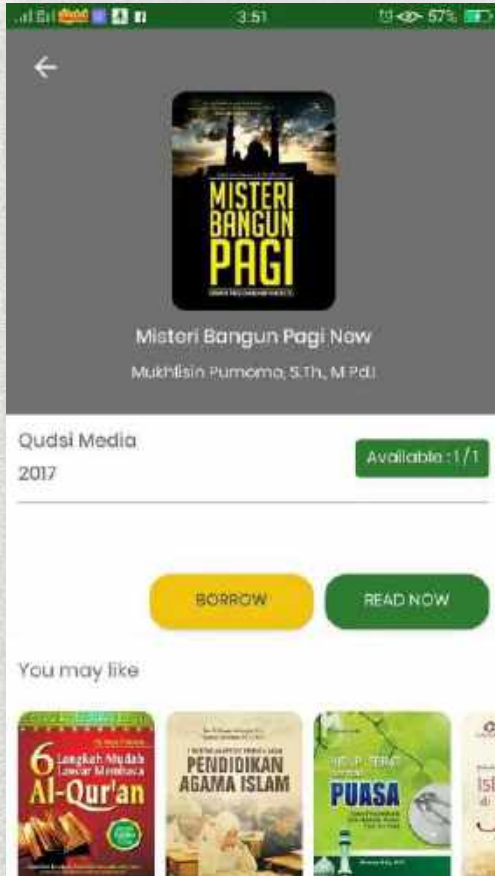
3:51 57%

MISTERI BANGUN PAGI

Misteri Bangun Pagi Now

Mukhlisin Purnomo, S.Th., M.Pd.I.

Qudsi Media
2017

Available : 1 / 1

BORROW

READ NOW

You may like

6 Langkah Mudah Lancar Membaca Al-Qur'an

PENDIDIKAN AGAMA ISLAM

PUASA

Isl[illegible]